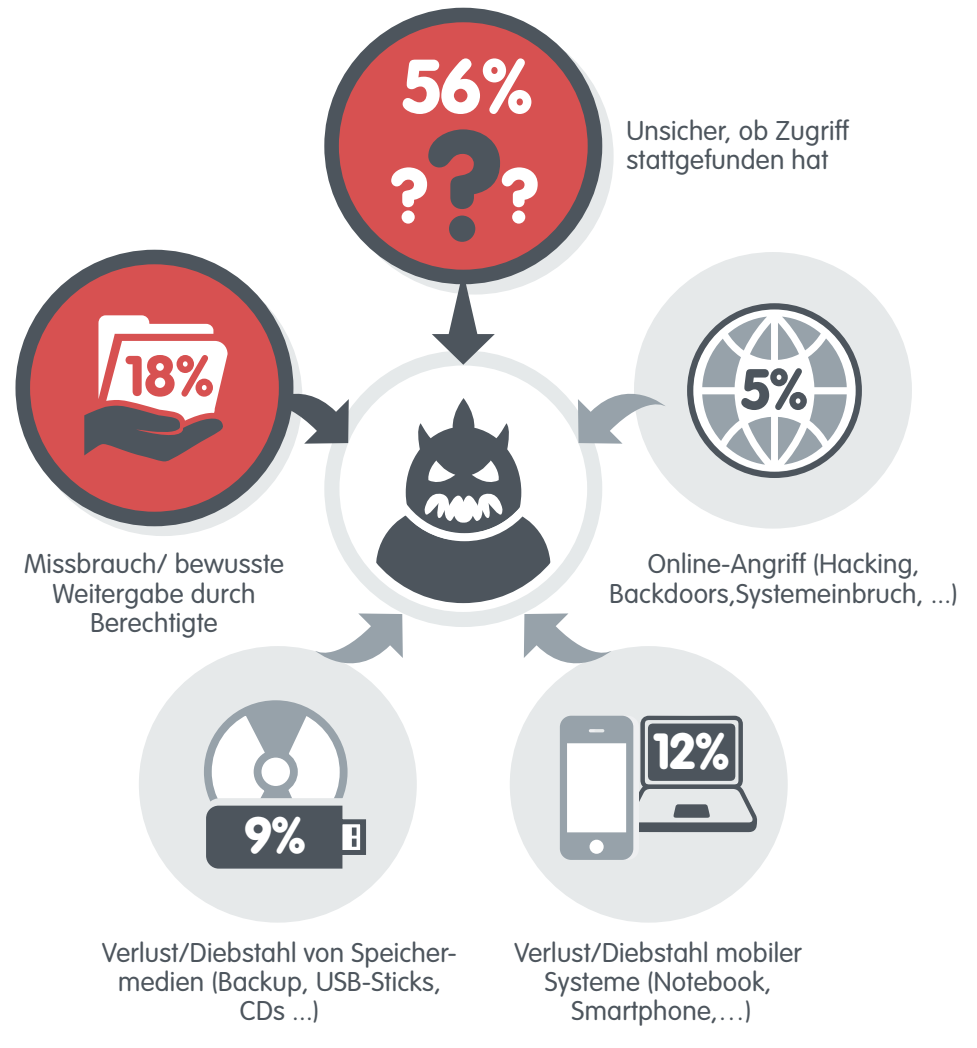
56%

Unsicher, ob Zugriff stattgefunden hat

18%

Missbrauch/ bewusste Weitergabe durch Berechtigte

5%

Online-Angriff (Hacking, Backdoors,Systemeinbruch, ...)

9%

Verlust/Diebstahl von Speichermedien (Backup, USB-Sticks, CDs ...)

12%

Verlust/Diebstahl mobiler Systeme (Notebook, Smartphone,…)